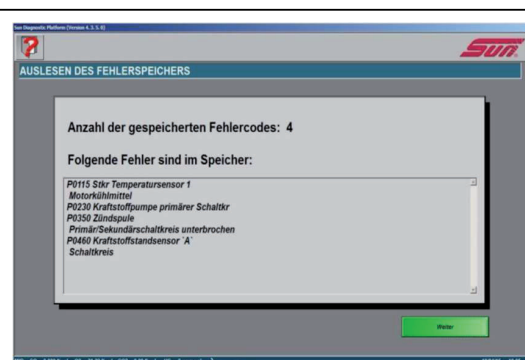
Sun Diagnostic Platform (Version 4.3.5.0)

?

Sun

AUSLESEN DES FEHLERSPEICHERS

Anzahl der gespeicherten Fehlercodes: 4

Folgende Fehler sind im Speicher:

P0115 Stkr Temperatursensor 1
Motorkühlmittel
P0230 Kraftstoffpumpe primärer Schaltkr
P0350 Zündspule
Primär/Sekundärschaltkreis unterbrochen
P0460 Kraftstoffstandsensor `A`
Schaltkreis

Weiter

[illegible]